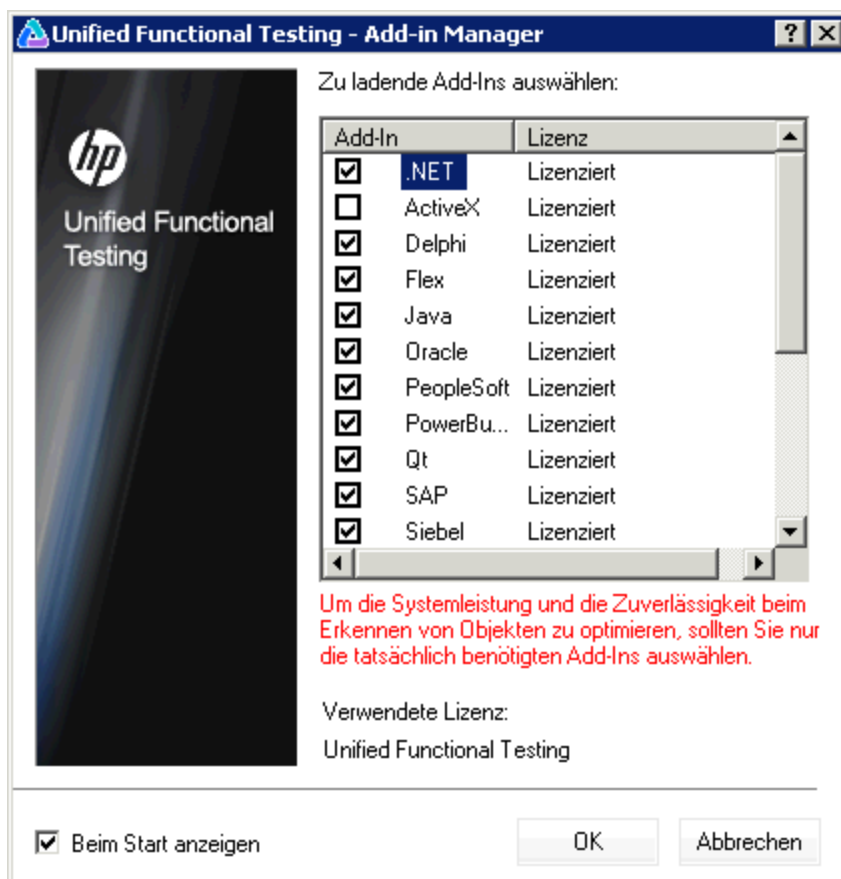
Unified Functional Testing - Add-in Manager

?

hp

Unified Functional Testing

Zu ladende Add-Ins auswählen:

| Add-In | Lizenz |
|---|---|
| .NET | Lizenziert |
| ActiveX | Lizenziert |
| Delphi | Lizenziert |
| Flex | Lizenziert |
| Java | Lizenziert |
| Oracle | Lizenziert |
| PeopleSoft | Lizenziert |
| PowerBu... | Lizenziert |
| Qt | Lizenziert |
| SAP | Lizenziert |
| Siebel | Lizenziert |

Um die Systemleistung und die Zuverlässigkeit beim Erkennen von Objekten zu optimieren, sollten Sie nur die tatsächlich benötigten Add-Ins auswählen.

Verwendete Lizenz:

Unified Functional Testing

Beim Start anzeigen

OK

Abbrechen